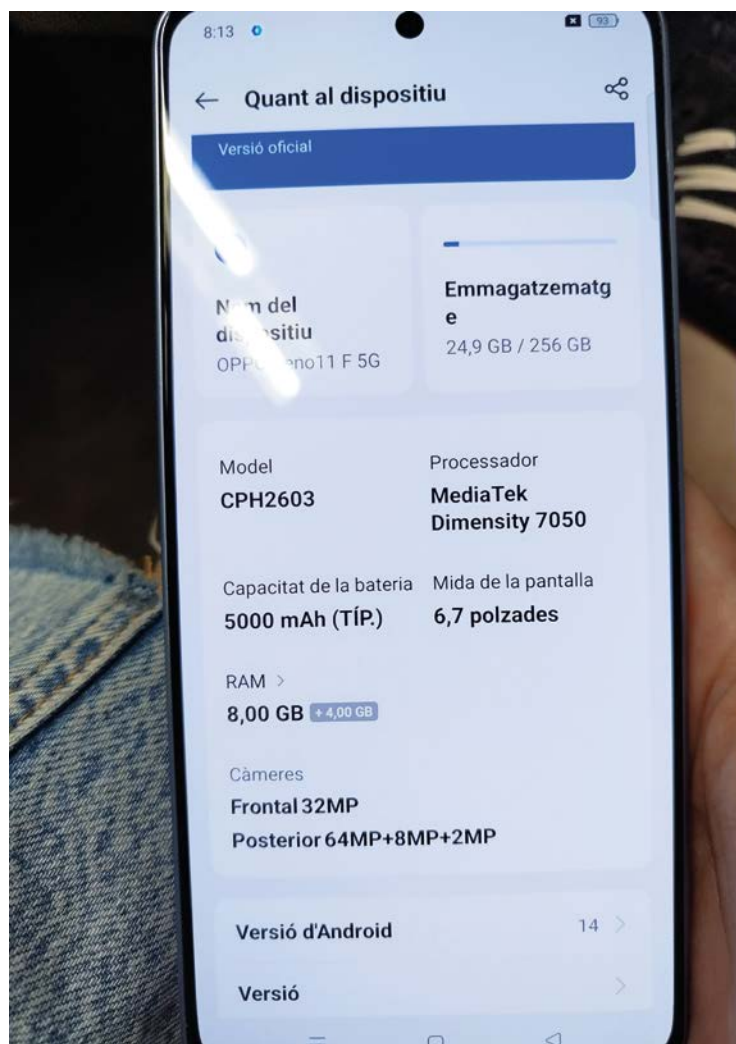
8:13

93

← Quant al dispositiu

Versió oficial

N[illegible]m del di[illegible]sitiu
OPP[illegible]eno11 F 5G

Emmagatzematg e
24,9 GB / 256 GB

Model
CPH2603

Processador
MediaTek Dimensity 7050

Capacitat de la bateria
5000 mAh (TÍP.)

Mida de la pantalla
6,7 polzades

RAM >
8,00 GB + 4,00 GB

Càmeres
Frontal 32MP
Posterior 64MP+8MP+2MP

Versió d'Android 14 >

Versió >